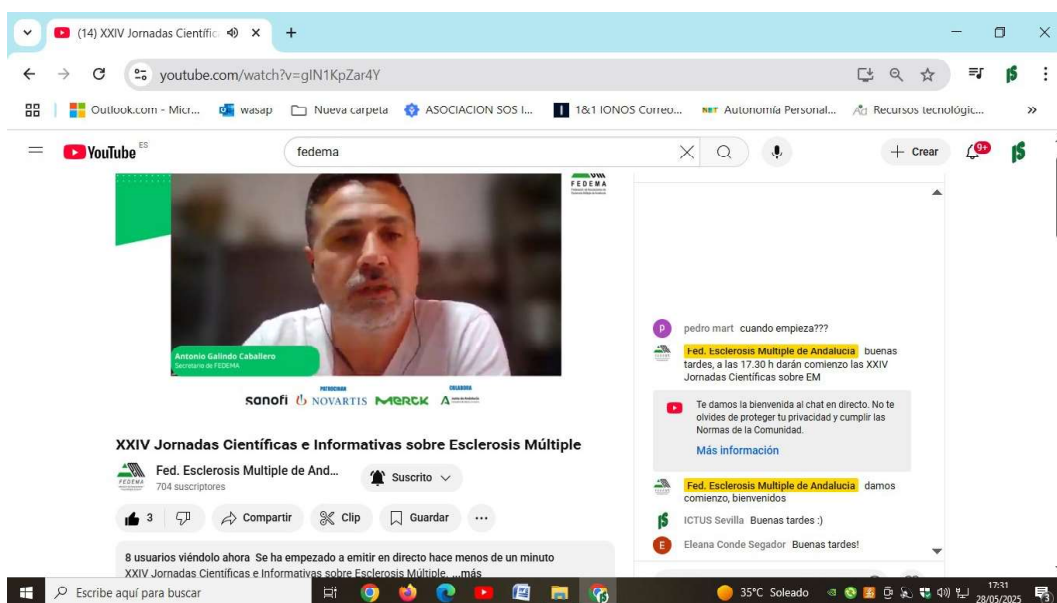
(14) XXIV Jornadas Científic ×
+
youtube.com/watch?v=gIN1KpZar4Y
Outlook.com - Micr... wasap Nueva carpeta ASOCIACION SOS I... 1&1 IONOS Correo... Autonomía Personal... Recursos tecnológic...
YouTube ES
fedema
+ Crear
9+
FEDEMA
Antonio Galindo Caballero
Secretario de FEDEMA
PATROCINAN
COLABORA
sanofi NOVARTIS MERCK
XXIV Jornadas Científicas e Informativas sobre Esclerosis Múltiple
Fed. Esclerosis Multiple de And...
704 suscriptores
Suscrito
3
Compartir
Clip
Guardar
...
8 usuarios viéndolo ahora Se ha empezado a emitir en directo hace menos de un minuto
XXIV Jornadas Científicas e Informativas sobre Esclerosis Múltiple ...más
pedro mart cuando empieza???
Fed. Esclerosis Multiple de Andalucia buenas tardes, a las 17.30 h darán comienzo las XXIV Jornadas Científicas sobre EM
Te damos la bienvenida al chat en directo. No te olvides de proteger tu privacidad y cumplir las Normas de la Comunidad.
Más información
Fed. Esclerosis Multiple de Andalucia damos comienzo, bienvenidos
ICTUS Sevilla Buenas tardes :)
Eleana Conde Segador Buenas tardes!
Escribe aquí para buscar
35°C Soleado
17:31
28/05/2025